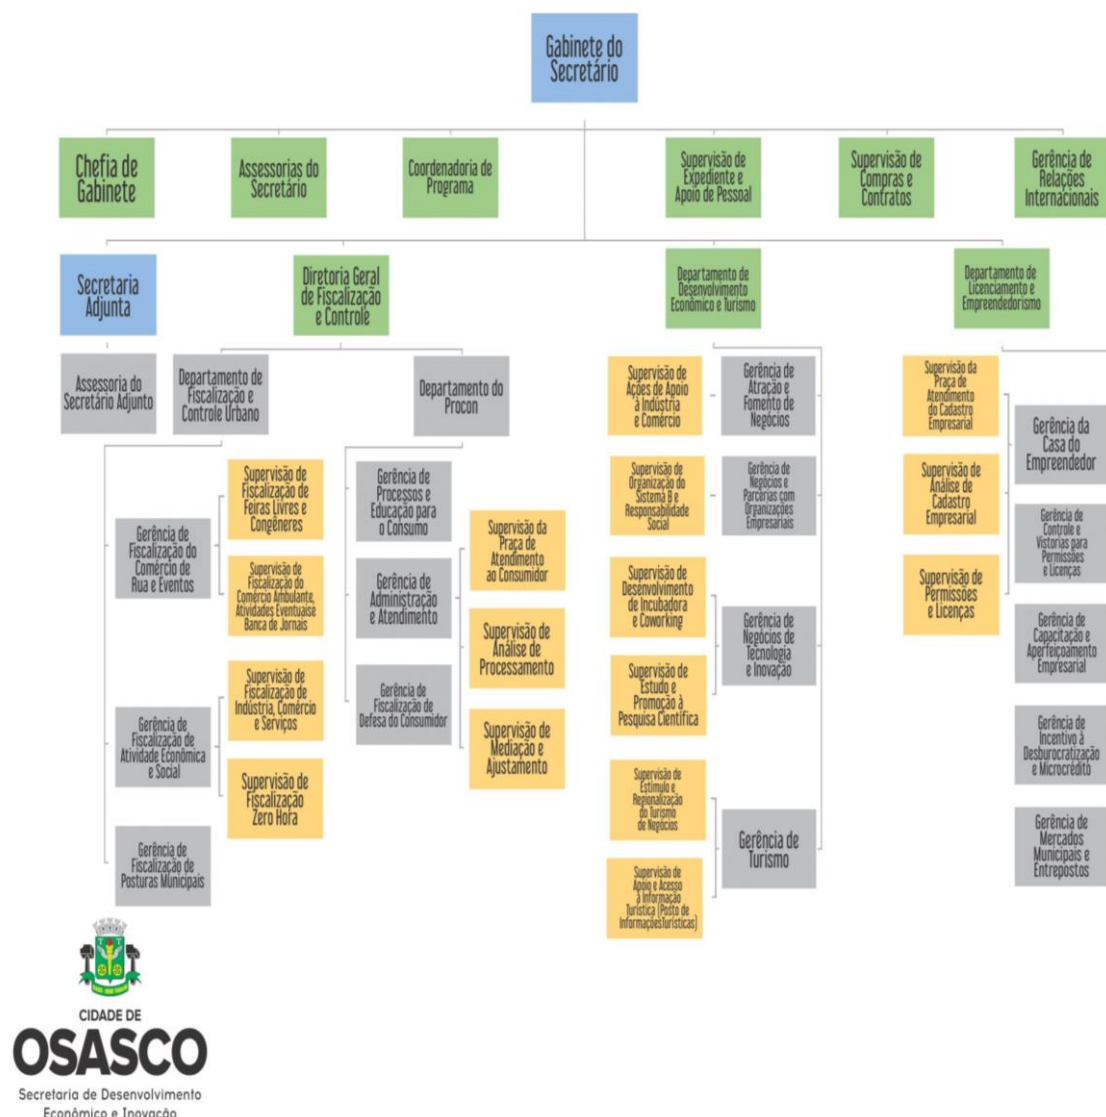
Gabinete do Secretário

Chefia de Gabinete

Assessorias do Secretário

Coordenadoria de Programa

Supervisão de Expediente e Apoio de Pessoal

Supervisão de Compras e Contratos

Gerência de Relações Internacionais

Secretaria Adjunta

Diretoria Geral de Fiscalização e Controle

Departamento de Desenvolvimento Econômico e Turismo

Departamento de Licenciamento e Empreendedorismo

Assessoria do Secretário Adjunto

Departamento de Fiscalização e Controle Urbano

Departamento do Procon

Gerência de Fiscalização do Comércio de Rua e Eventos

Supervisão de Fiscalização de Feiras Livres e Congêneres

Supervisão de Fiscalização do Comércio Ambulante, Atividades Eventuaise Banca de Jornais

Gerência de Fiscalização de Atividade Econômica e Social

Supervisão de Fiscalização de Indústria, Comércio e Serviços

Supervisão de Fiscalização Zero Hora

Gerência de Fiscalização de Posturas Municipais

Gerência de Processos e Educação para o Consumo

Gerência de Administração e Atendimento

Gerência de Fiscalização de Defesa do Consumidor

Supervisão da Praça de Atendimento ao Consumidor

Supervisão de Análise de Processamento

Supervisão de Mediação e Ajustamento

Supervisão de Ações de Apoio à Indústria e Comércio

Supervisão de Organização do Sistema B e Responsabilidade Social

Gerência de Atração e Fomento de Negócios

Gerência de Negócios e Parcerias com Organizações Empresariais

Supervisão de Desenvolvimento de Incubadora e Coworking

Supervisão de Estudo e Promoção à Pesquisa Científica

Gerência de Negócios de Tecnologia e Inovação

Supervisão de Estímulo e Regionalização do Turismo de Negócios

Supervisão de Apoio e Acesso à Informação Turística (Posto de Informações Turísticas)

Gerência de Turismo

Supervisão da Praça de Atendimento do Cadastro Empresarial

Supervisão de Análise de Cadastro Empresarial

Supervisão de Permissões e Licenças

Gerência da Casa do Empreendedor

Gerência de Controle e Vistorias para Permissões e Licenças

Gerência de Capacitação e Aperfeiçoamento Empresarial

Gerência de Incentivo à Desburocratização e Microcrédito

Gerência de Mercados Municipais e Entrepostos

CIDADE DE
OSASCO
Secretaria de Desenvolvimento Econômico e Inovação